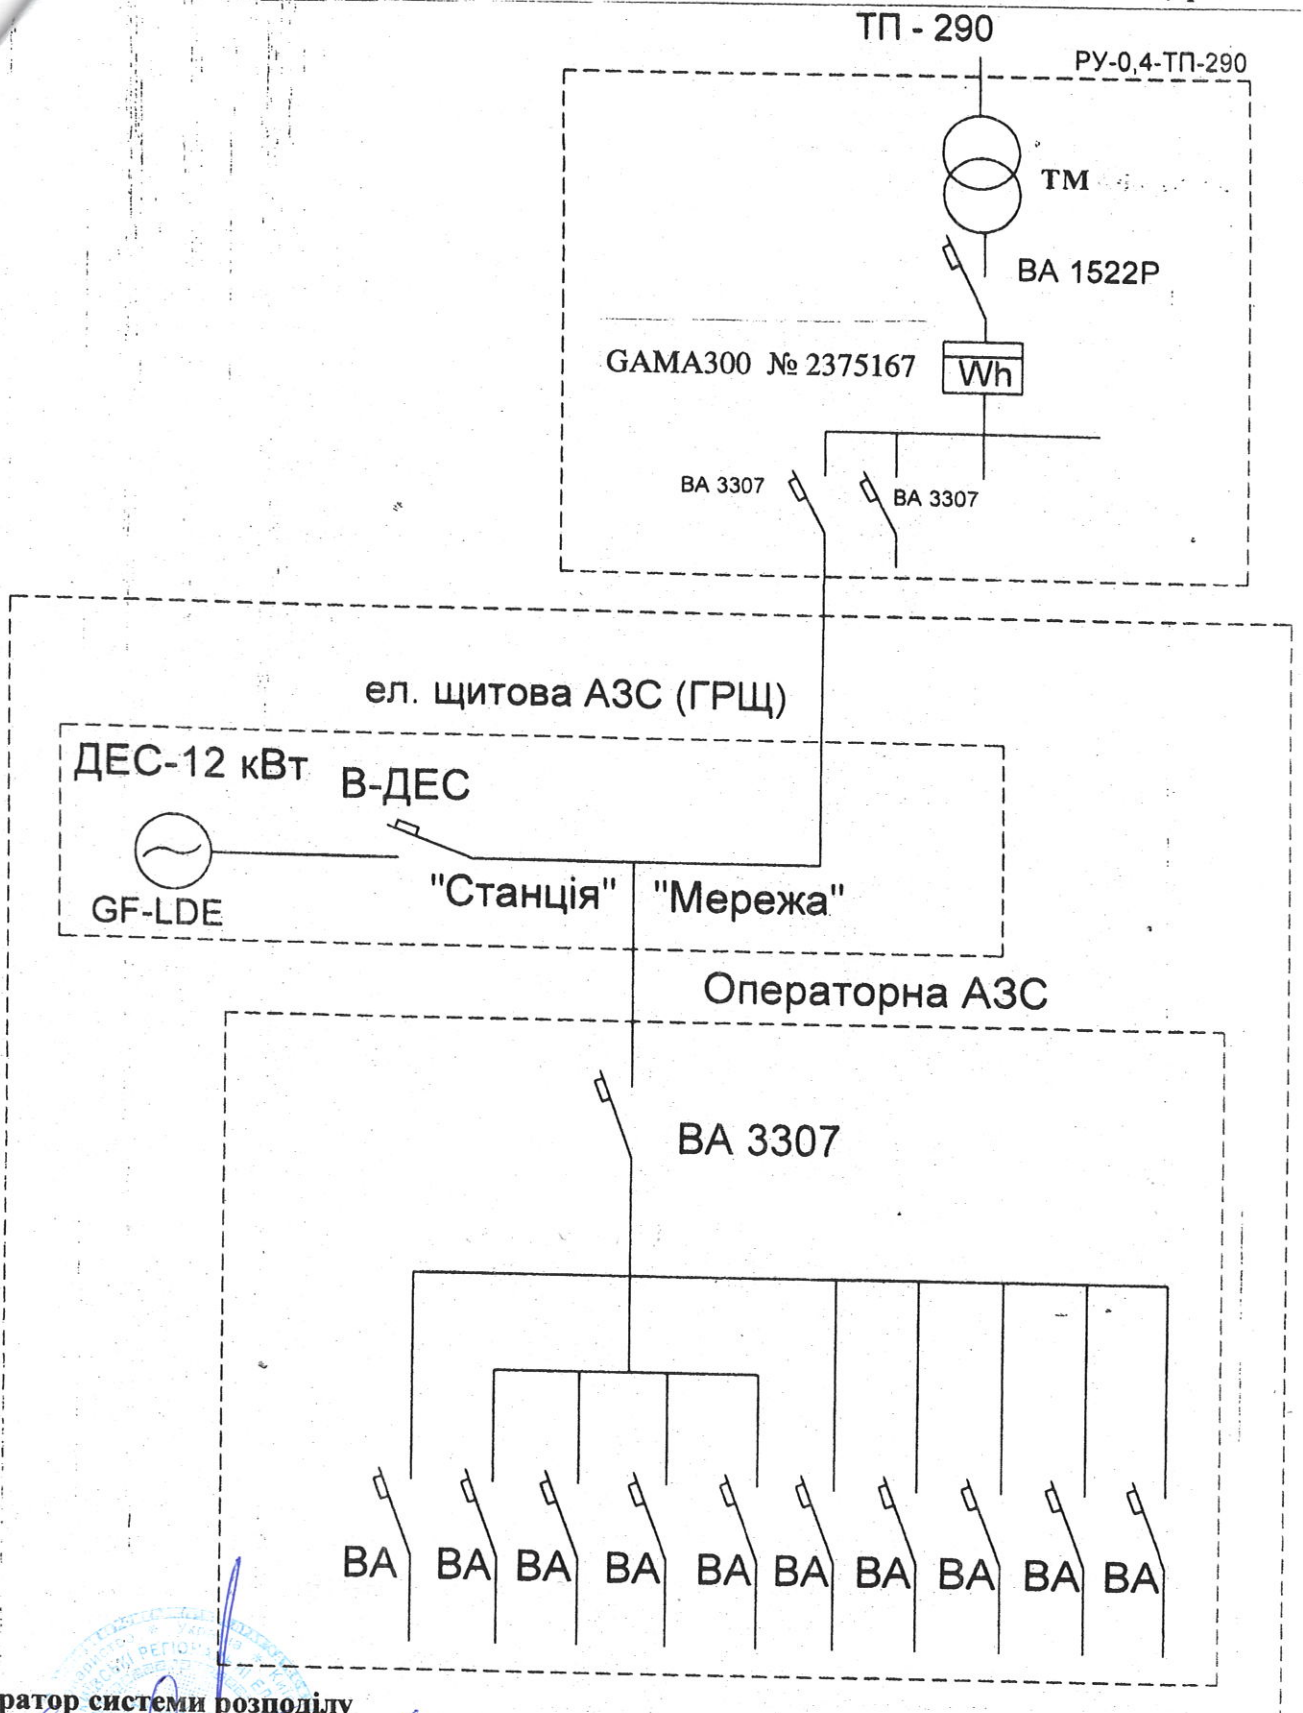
ТП - 290

РУ-0,4-ТП-290

ТМ

ВА 1522Р

GAMA300 № 2375167

Wh

ВА 3307

ВА 3307

ел. щитова АЗС (ГРЩ)

ДЕС-12 кВт

В-ДЕС

GF-LDE

"Станція"

"Мережа"

Операторна АЗС

ВА 3307

ВА ВА ВА ВА ВА ВА ВА ВА ВА ВА

ратор системи розподілу